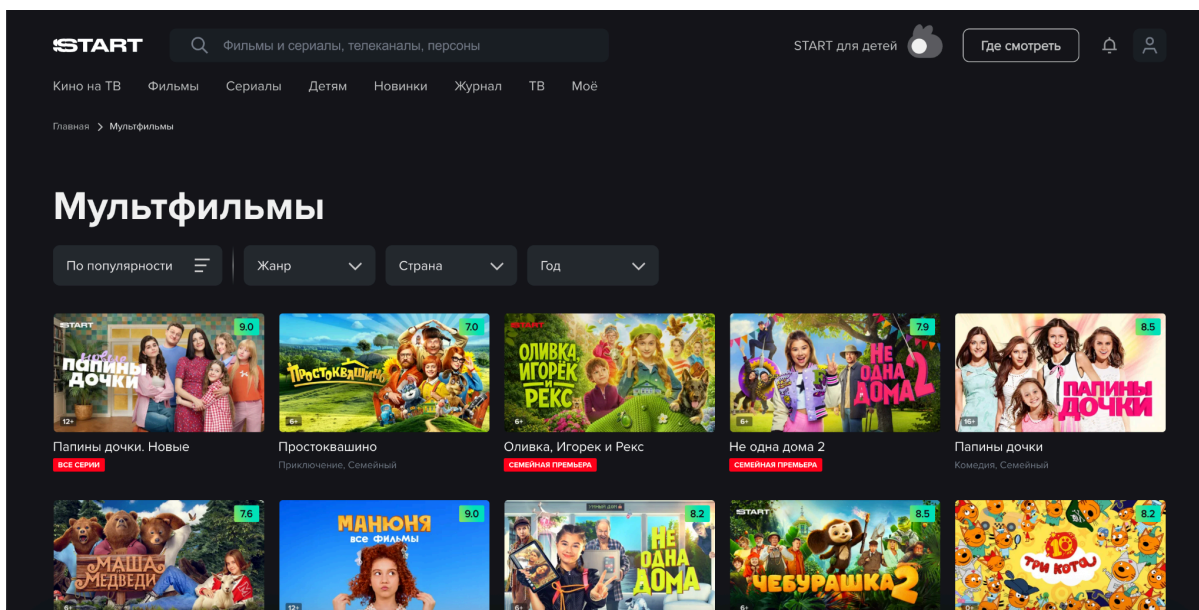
START

Фильмы и сериалы, телеканалы, персоны

START для детей

Где смотреть

Кино на ТВ Фильмы Сериалы Детям Новинки Журнал ТВ Моё

Главная > Мультфильмы

Мультфильмы

По популярности

Жанр

Страна

Год

START 9.0 Новые Папины дочки 12+
Папины дочки. Новые
ВСЕ СЕРИИ

7.0 Простоквашино 6+
Простоквашино
Приключение, Семейный

START Оливка, Игорек и Рекс 6+
Оливка, Игорек и Рекс
СЕМЕЙНАЯ ПРЕМЬЕРА

7.9 Не одна дома 2 6+
Не одна дома 2
СЕМЕЙНАЯ ПРЕМЬЕРА

8.5 Папины дочки 16+
Папины дочки
Комедия, Семейный

7.6 Маша и Медведи 6+

9.0 Манюня все фильмы 12+

8.2 Не одна дома 6+

START 8.5 Чебурашка 2 6+

8.2 10 Три кота 0+